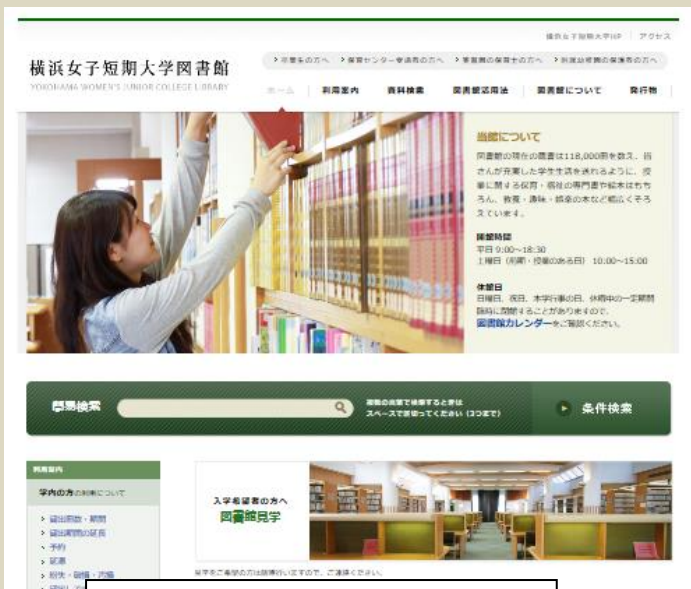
横浜女子短期大学HP | アクセス

横浜女子短期大学図書館
YOKOHAMA WOMEN'S JUNIOR COLLEGE LIBRARY

> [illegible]の方へ > 保育センター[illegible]の方へ > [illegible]の方へ > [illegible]の方へ

ホーム | 利用案内 | 資料検索 | 図書館活用法 | 図書館について | 発行物

当館について

図書館の現在の蔵書は118,000冊を数え、皆さんが充実した学生生活を送れるように、授業に関する保育・福祉の専門書や絵本はもちろん、教養・趣味・娯楽の本など幅広くそろえています。

開館時間
平日 9:00～18:30
土曜日（月曜・授業のある日）10:00～15:00

休館日
日曜日、祝日、本学行事の日、休暇中の一定期間
臨時に閉館することがありますので、
図書館カレンダーをご確認ください。

簡易検索

複数の言葉で検索するときは
スペースで区切ってください（3つまで）

条件検索

利用案内

学内の方の利用について

・貸出冊数・期間
・貸出期間の延長
・予約
・延滞
・紛失・破損・汚損

入学希望者の方へ
図書館見学

見学をご希望の方は随時行いますので、ご連絡ください。